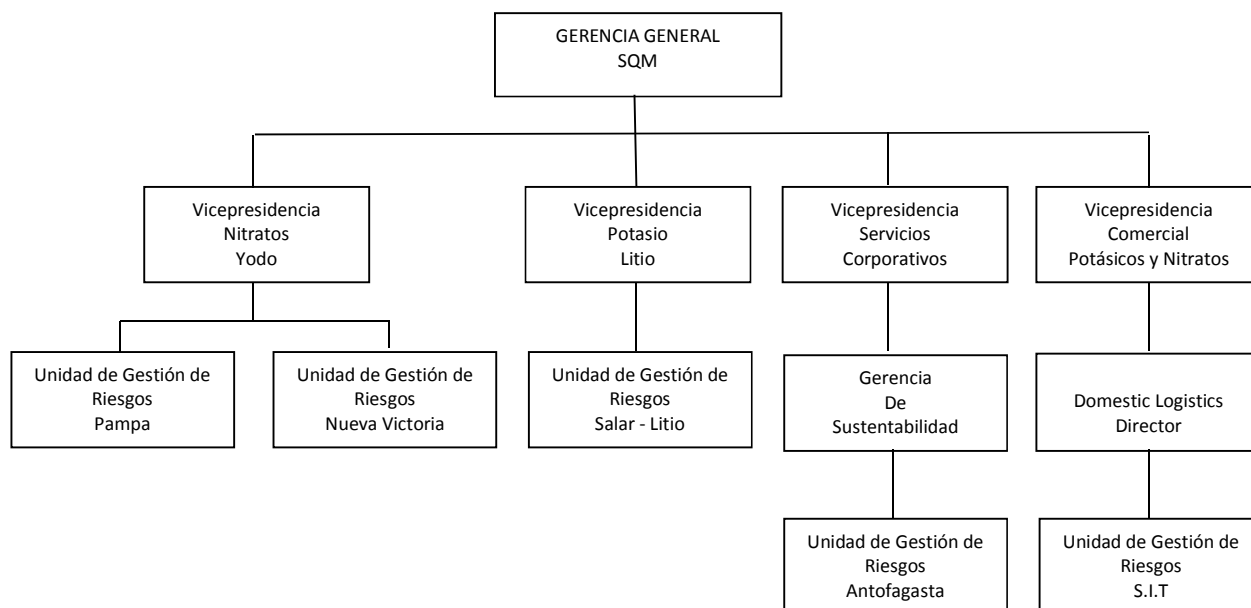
GERENCIA GENERAL
SQM

Vicepresidencia
Nitratos
Yodo

Unidad de Gestión de Riesgos
Pampa

Unidad de Gestión de Riesgos
Nueva Victoria

Vicepresidencia
Potasio
Litio

Unidad de Gestión de Riesgos
Salar - Litio

Vicepresidencia
Servicios
Corporativos

Gerencia
De
Sustentabilidad

Unidad de Gestión de Riesgos
Antofagasta

Vicepresidencia
Comercial
Potásicos y Nitratos

Domestic Logistics
Director

Unidad de Gestión de Riesgos
S.I.T